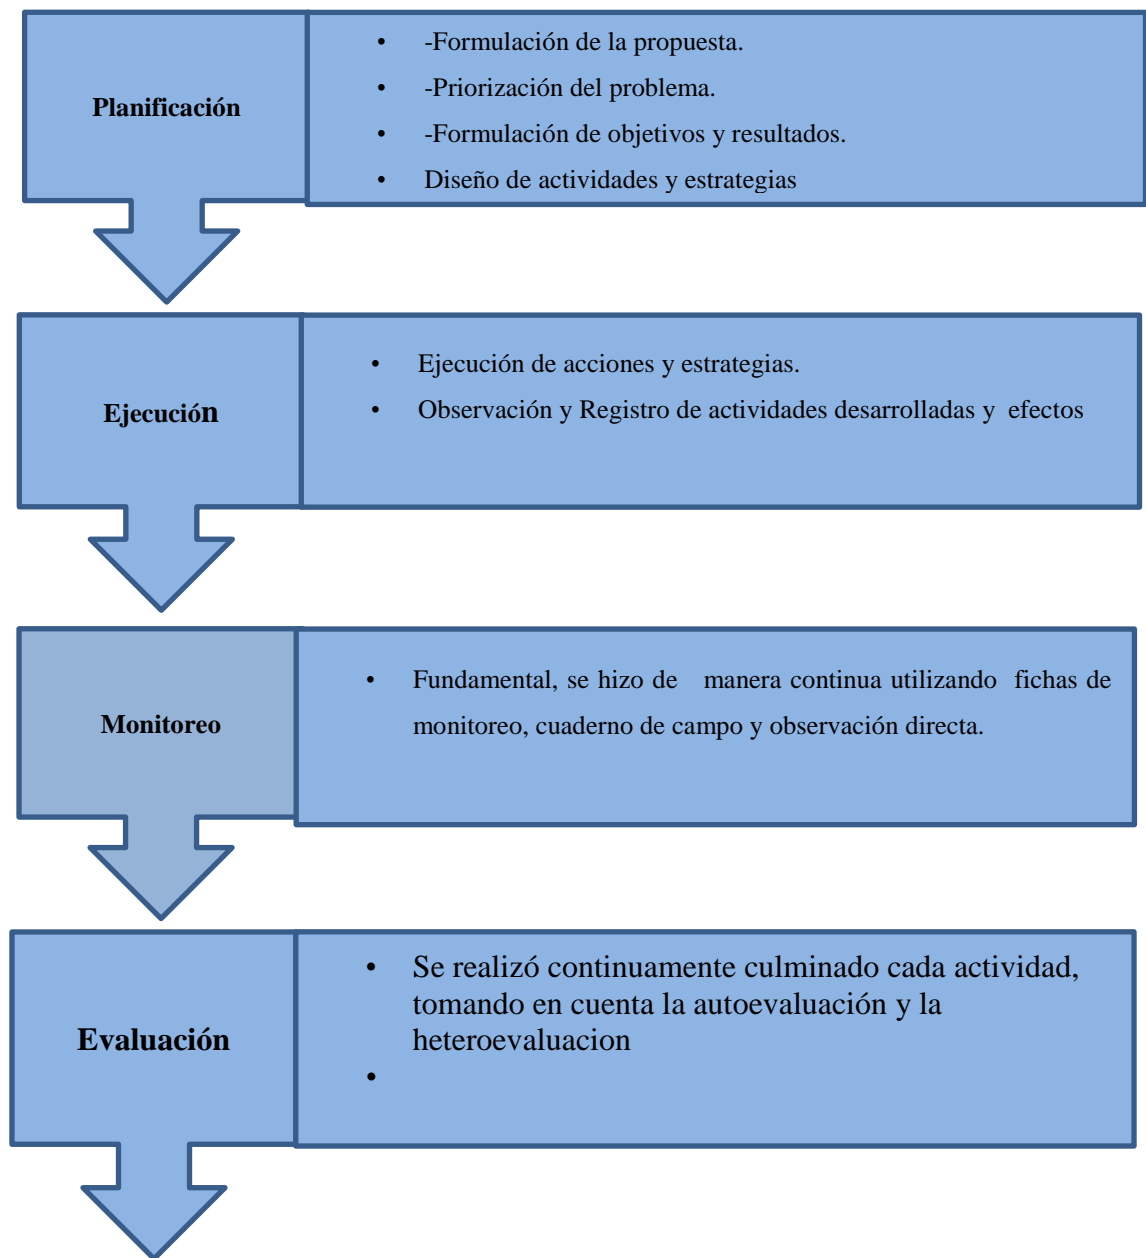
Planificación

- -Formulación de la propuesta.
- -Priorización del problema.
- -Formulación de objetivos y resultados.
- Diseño de actividades y estrategias

Ejecución

- Ejecución de acciones y estrategias.
- Observación y Registro de actividades desarrolladas y efectos

Monitoreo

- Fundamental, se hizo de manera continua utilizando fichas de monitoreo, cuaderno de campo y observación directa.

Evaluación

- Se realizó continuamente culminado cada actividad, tomando en cuenta la autoevaluación y la heteroevaluacion
-